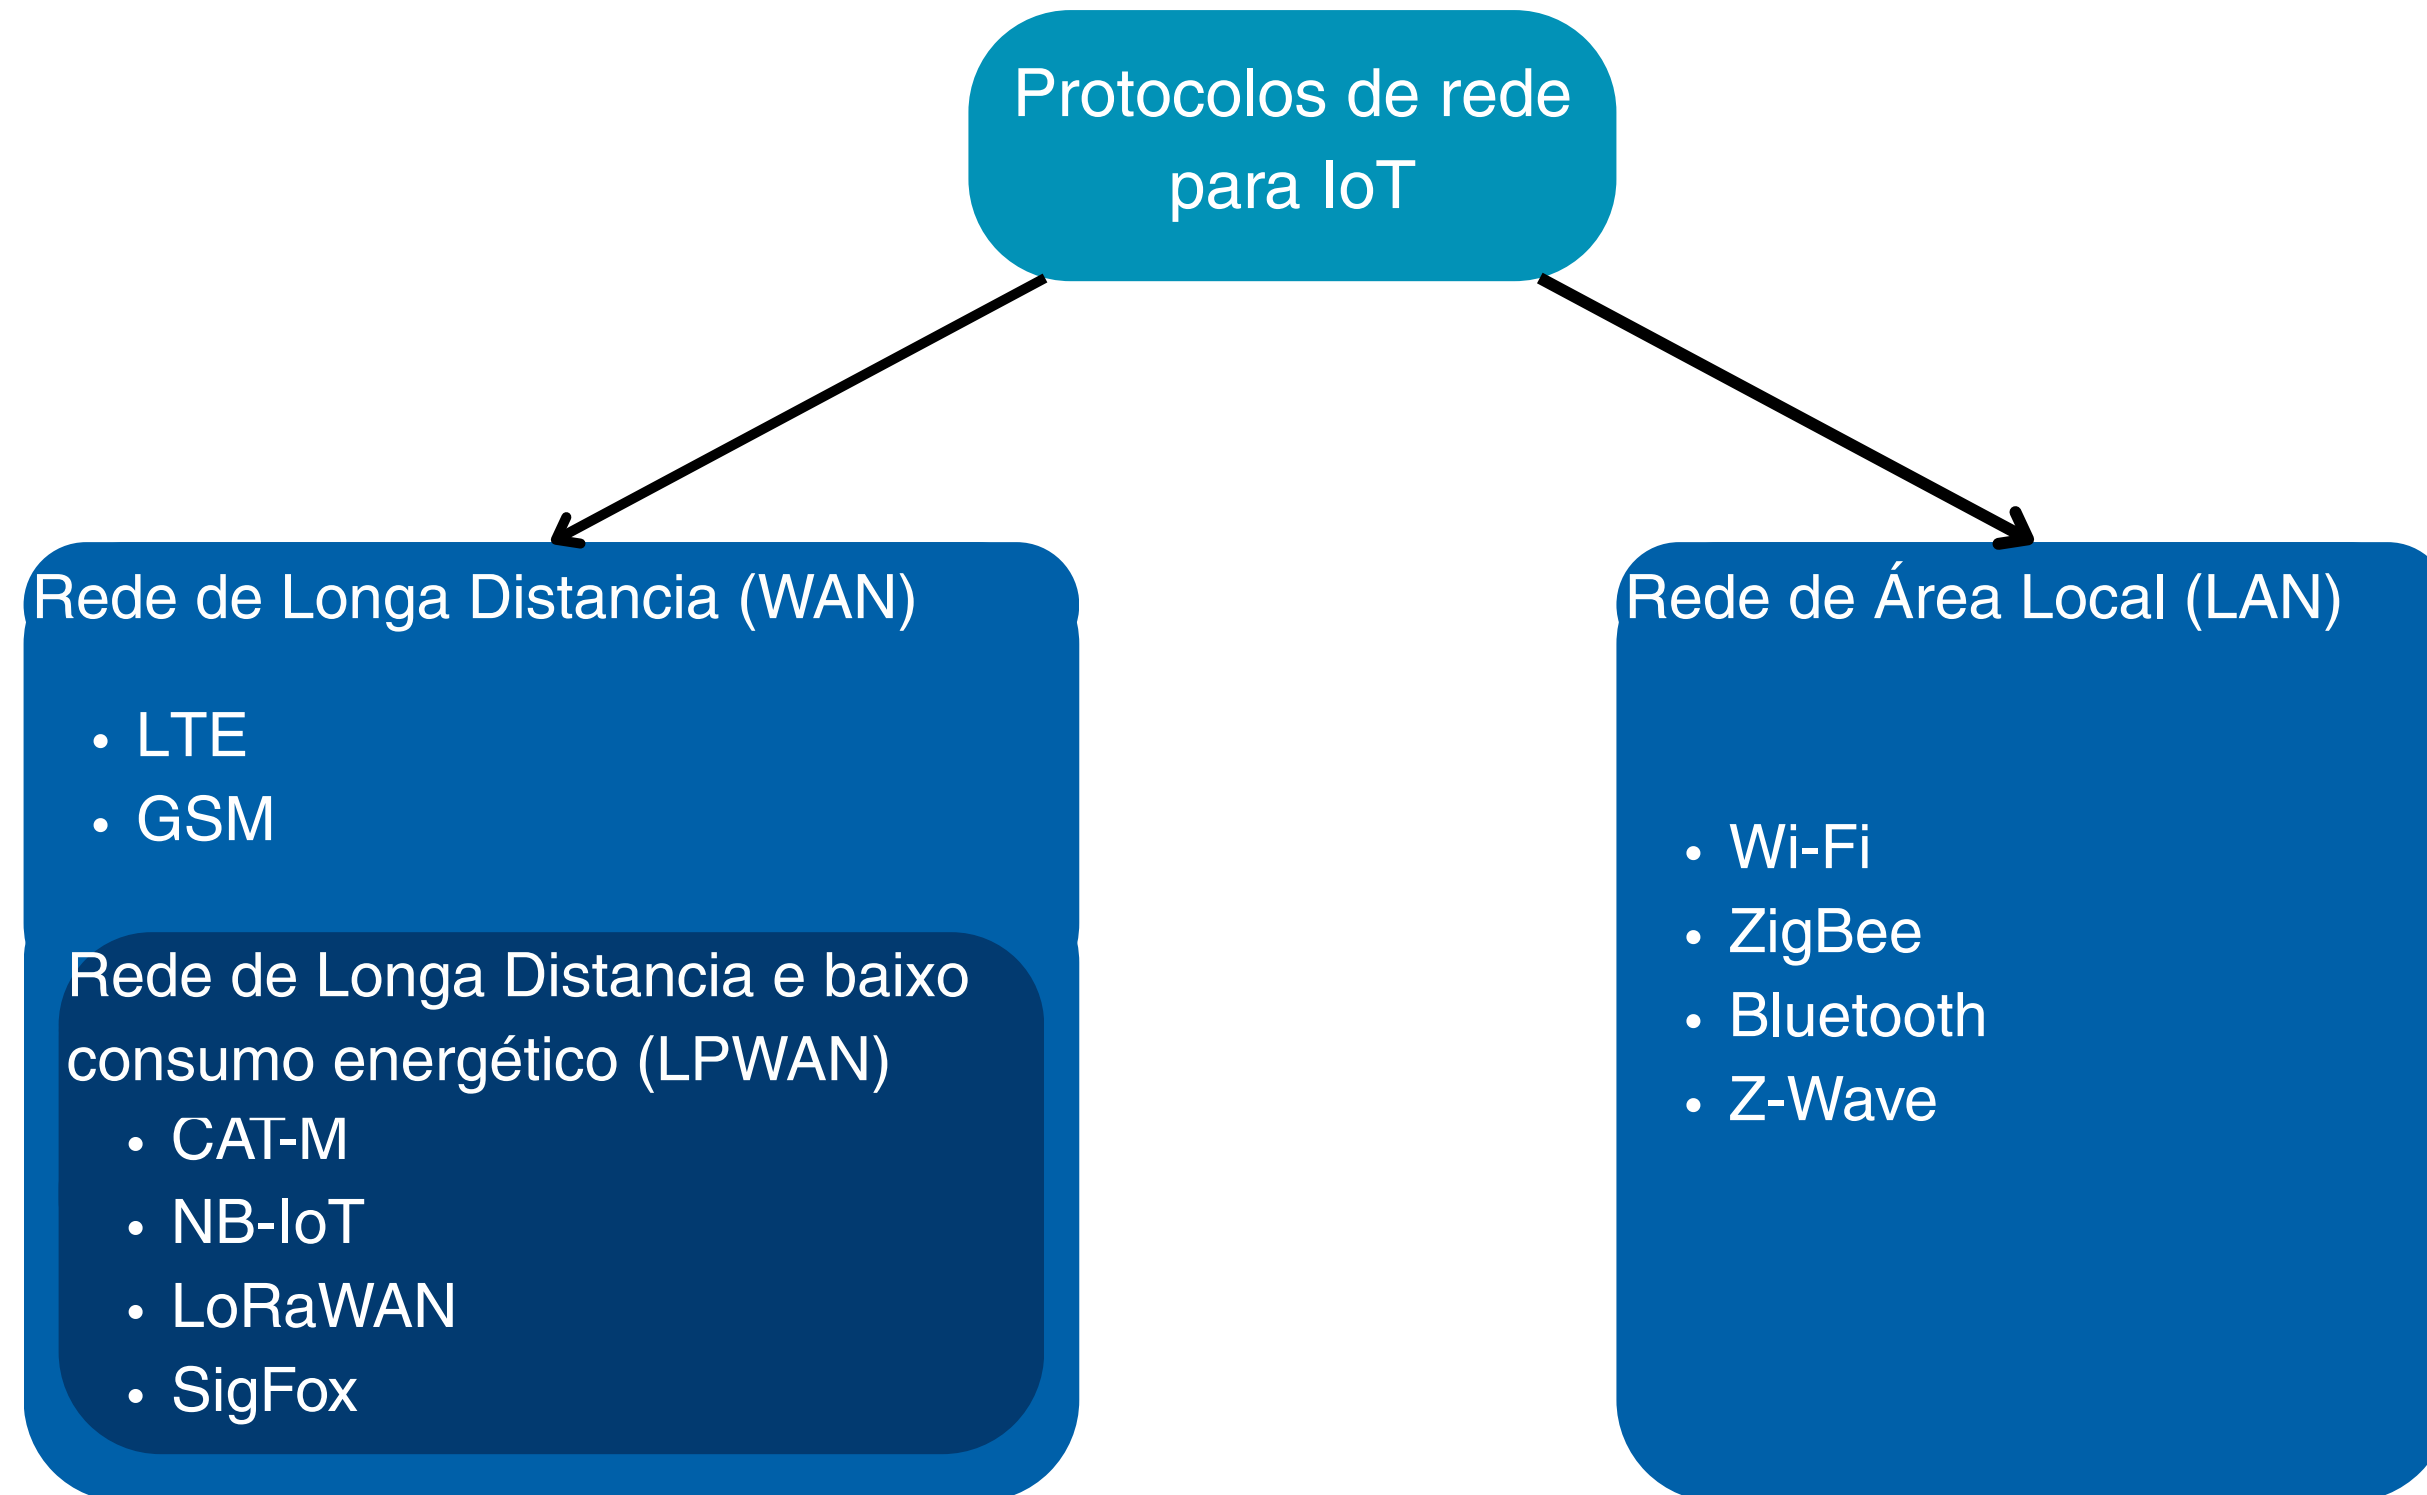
Protocolos de rede para IoT

Rede de Longa Distancia (WAN)

- LTE
- GSM

Rede de Longa Distancia e baixo consumo energético (LPWAN)

- CAT-M
- NB-IoT
- LoRaWAN
- SigFox

Rede de Área Local (LAN)

- Wi-Fi
- ZigBee
- Bluetooth
- Z-Wave